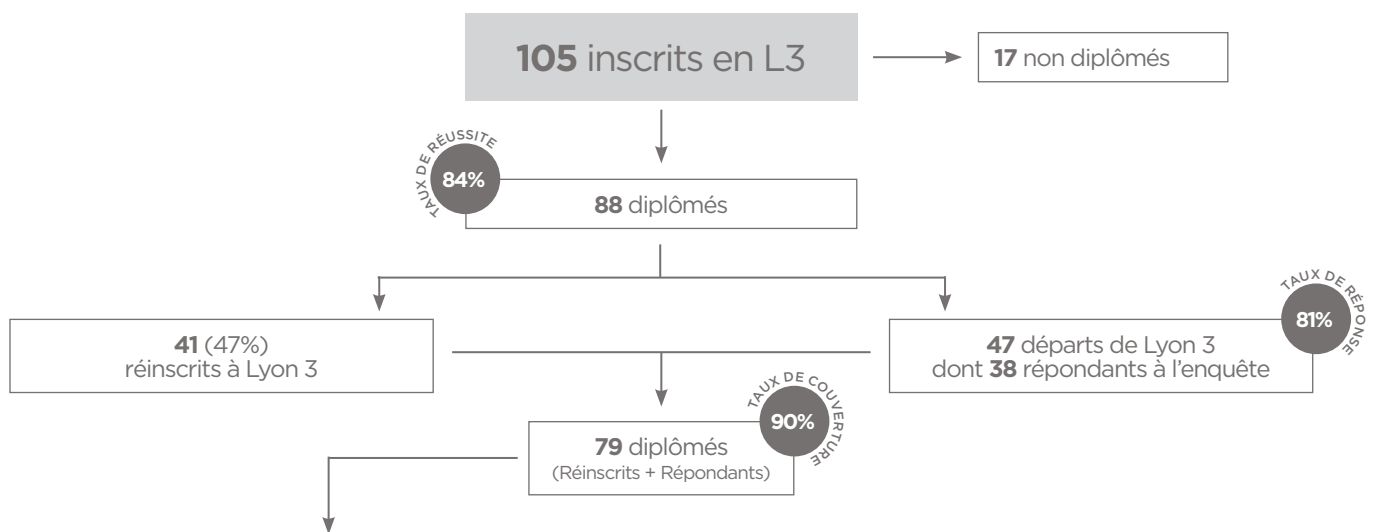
**105** inscrits en L3

**17** non diplômés

TAUX DE RÉUSSITE
**84%**

**88** diplômés

**41** (47%)
réinscrits à Lyon 3

TAUX DE RÉPONSE
**81%**

**47** départs de Lyon 3
dont **38** répondants à l'enquête

TAUX DE COUVERTURE
**90%**

**79** diplômés
(Réinscrits + Répondants)